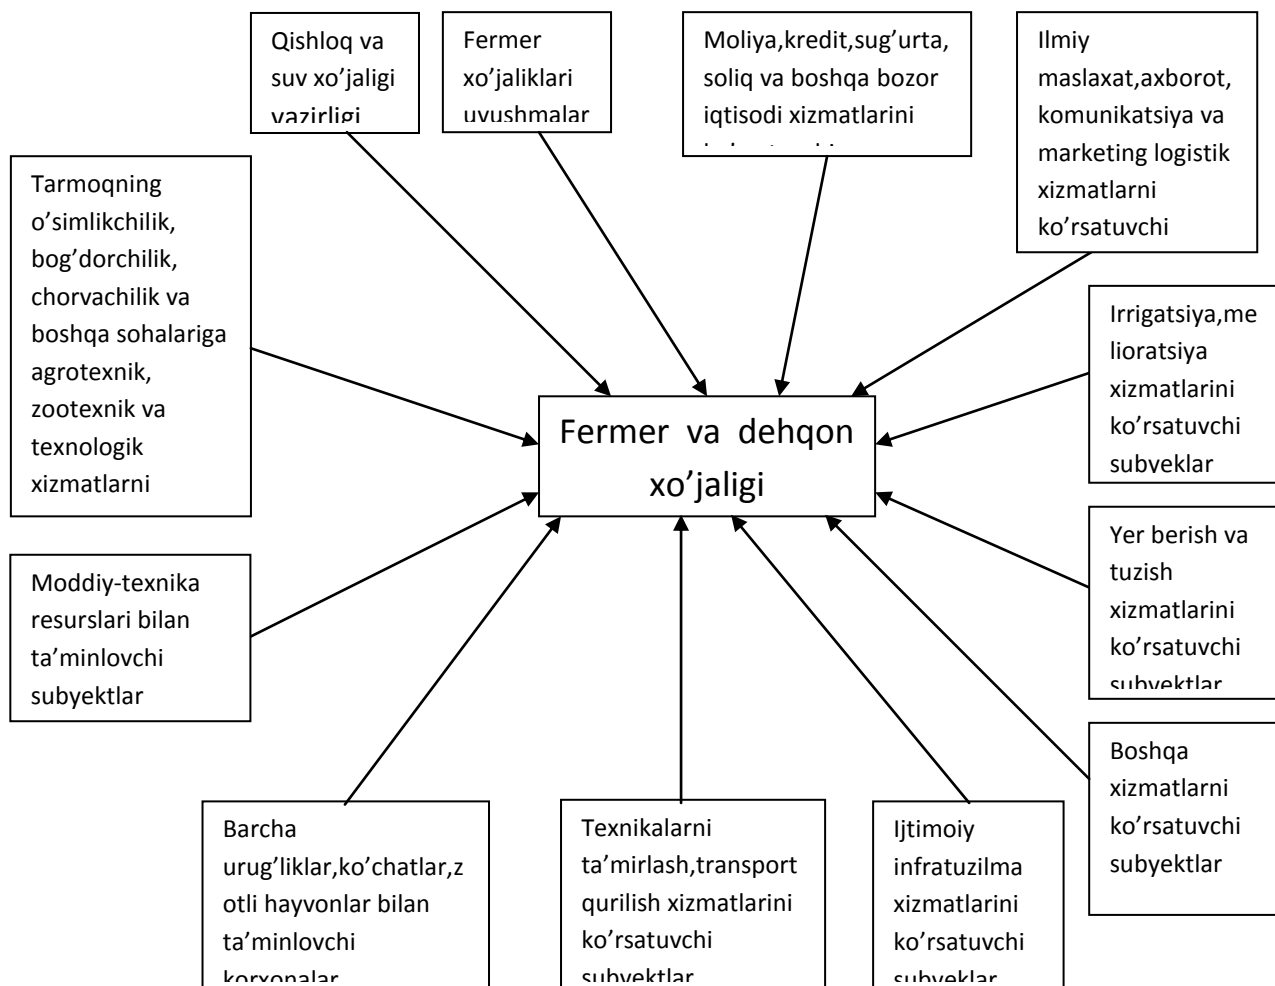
Qishloq va suv xo'jaligi vazirligi

Fermer xo'jaliklari uyushmalar

Moliya,kredit,sug'urta, soliq va boshqa bozor iqtisodi xizmatlarini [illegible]

Ilmiy maslaxat,axborot, komunikatsiya va marketing logistik xizmatlarni ko'rsatuvchi

Tarmoqning o'simlikchilik, bog'dorchilik, chorvachilik va boshqa sohalariga agrotexnik, zootexnik va texnologik xizmatlarni

Fermer va dehqon xo'jaligi

Irrigatsiya,melioratsiya xizmatlarini ko'rsatuvchi subyeklar

Yer berish va tuzish xizmatlarini ko'rsatuvchi subyektlar

Moddiy-texnika resurslari bilan ta'minlovchi subyektlar

Boshqa xizmatlarni ko'rsatuvchi subyektlar

Barcha urug'liklar,ko'chatlar,zotli hayvonlar bilan ta'minlovchi korxonalar

Texnikalarni ta'mirlash,transport qurilish xizmatlarini ko'rsatuvchi subyektlar

Ijtimoiy infratuzilma xizmatlarini ko'rsatuvchi subyeklar